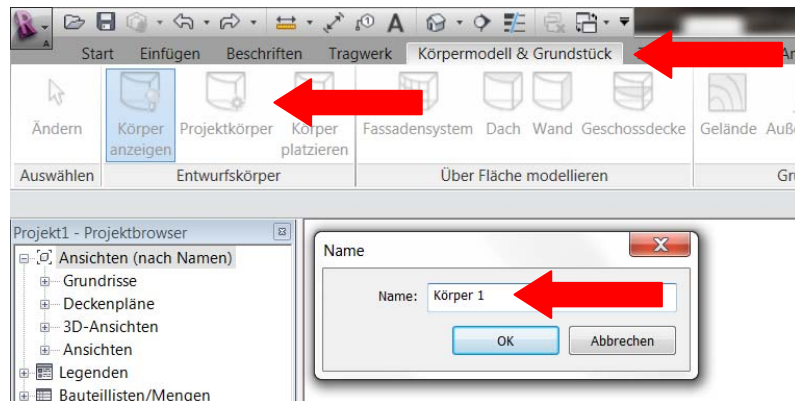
A

Start Einfügen Beschriften Tragwerk Körpermodell & Grundstück

Ändern

Körper anzeigen

Projektkörper

Körper platzieren

Fassadensystem Dach Wand Geschossdecke

Gelände Auße

Auswählen

Entwurfskörper

Über Fläche modellieren

Gr

Projekt1 - Projektbrowser

Ansichten (nach Namen)
Grundrisse
Deckenpläne
3D-Ansichten
Ansichten
Legenden
Bauteillisten/Mengen

Name

Name: Körper 1

OK

Abbrechen